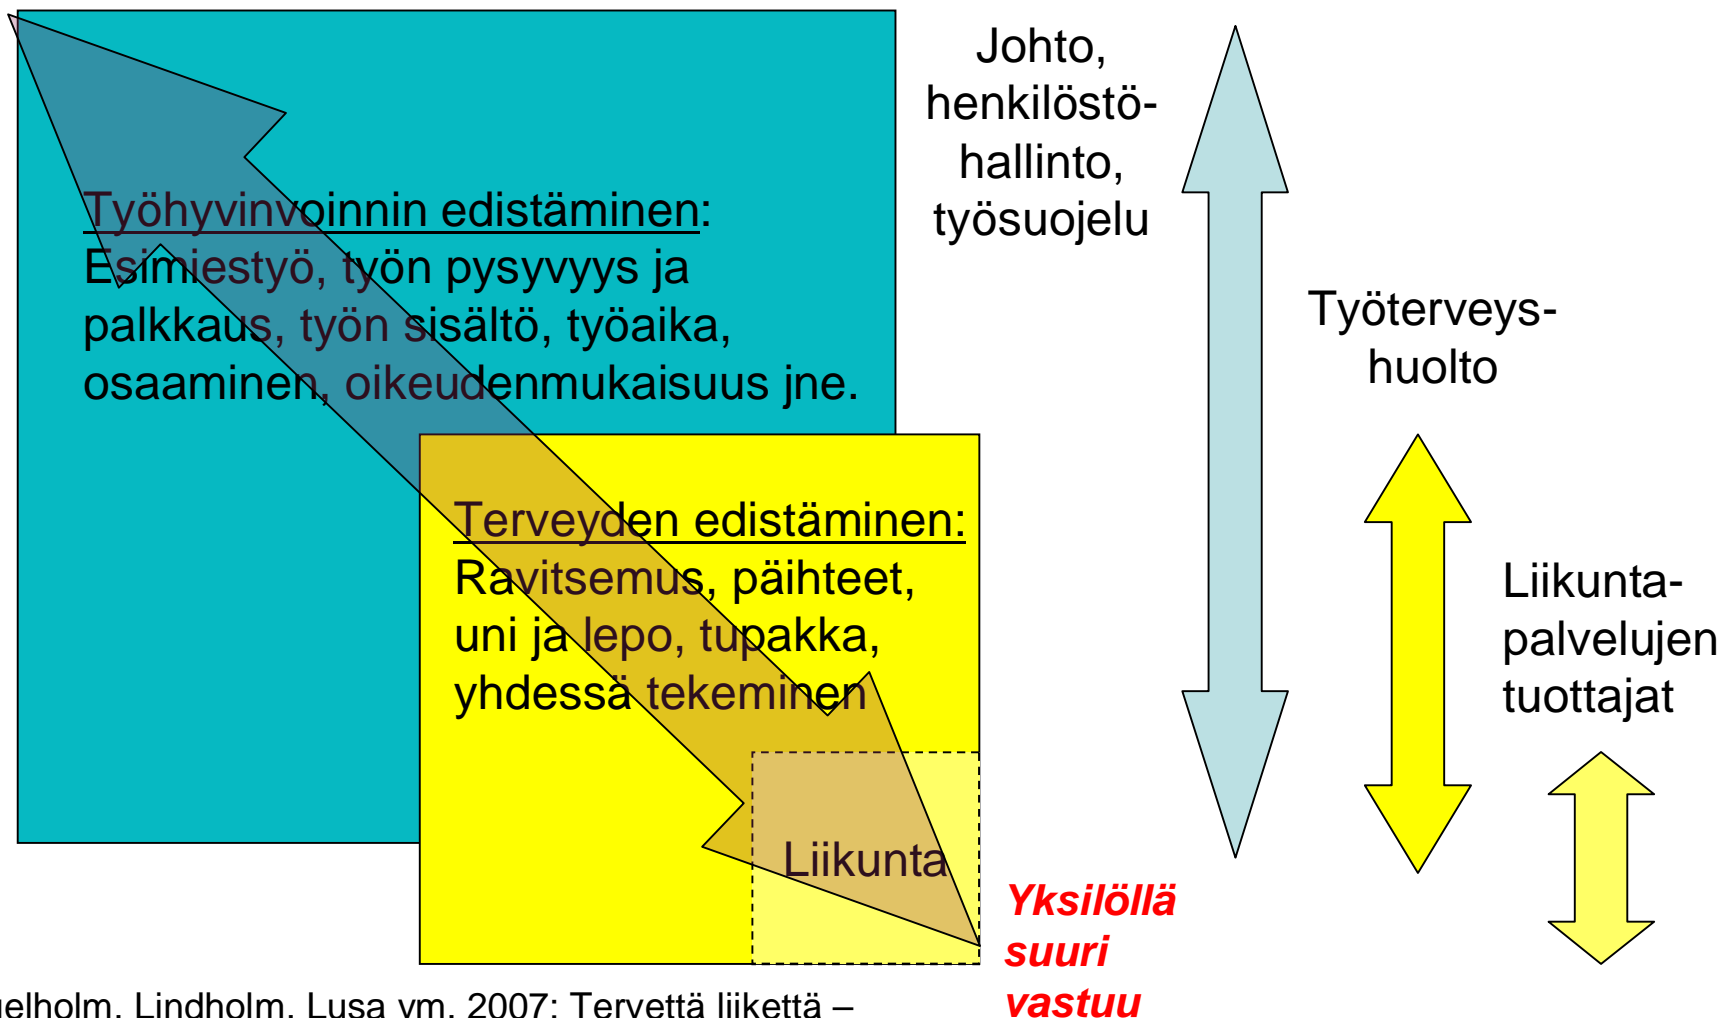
Työhyvinvoinnin edistäminen: Esimiestyö, työn pysyvyys ja palkkaus, työn sisältö, työaika, osaaminen, oikeudenmukaisuus jne.

Terveyden edistäminen: Ravitsemus, päihteet, uni ja lepo, tupakka, yhdessä tekeminen

Liikunta

Johto, henkilöstöhallinto, työsuojelu

Työterveyshuolto

Liikuntapalvelujen tuottajat

Yksilöllä suuri vastuu

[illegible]elholm, Lindholm, Lusa ym. 2007: Tervettä liikettä –